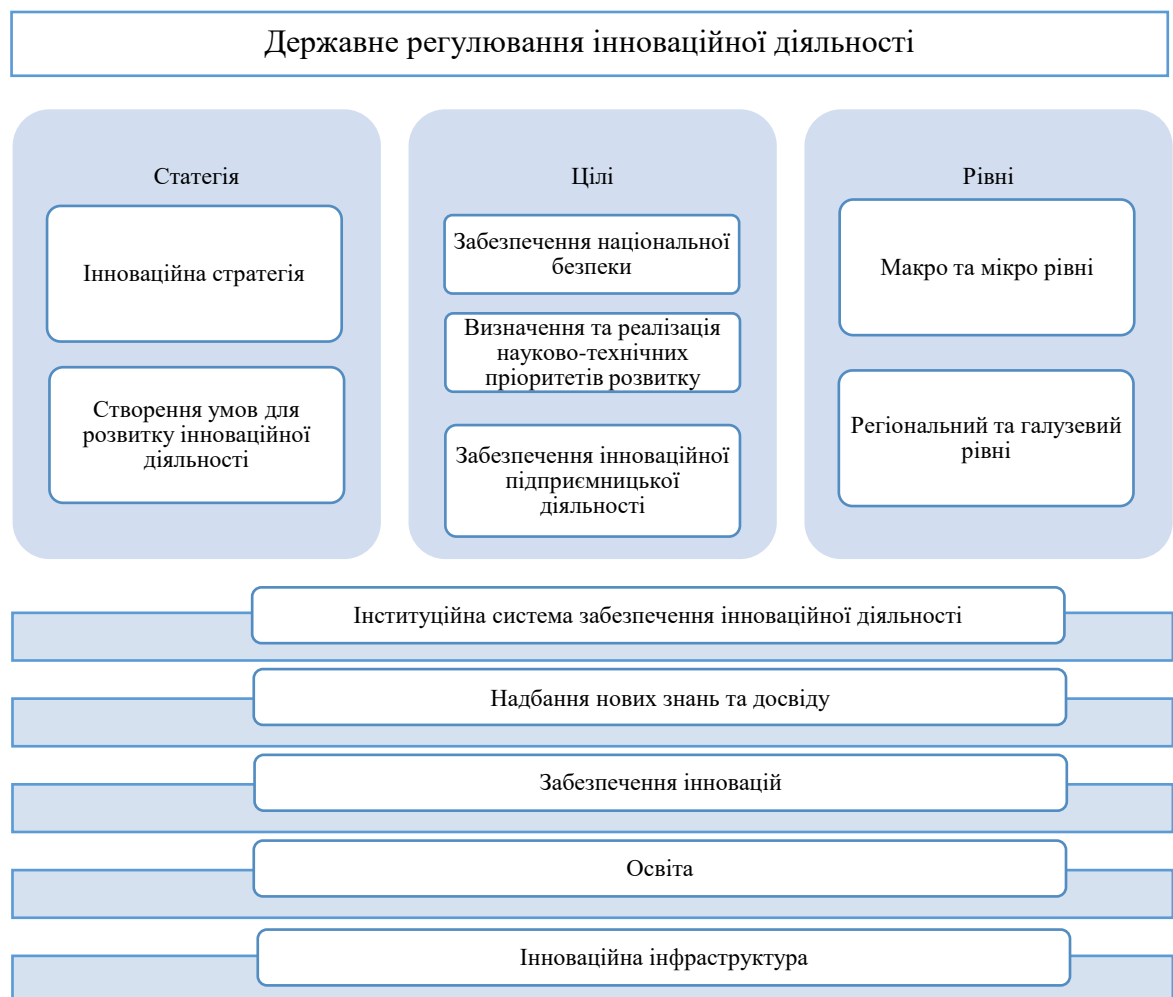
Державне регулювання інноваційної діяльності

Статегія

Інноваційна стратегія

Створення умов для розвитку інноваційної діяльності

Цілі

Забезпечення національної безпеки

Визначення та реалізація науково-технічних пріоритетів розвитку

Забезпечення інноваційної підприємницької діяльності

Рівні

Макро та мікро рівні

Регіональний та галузевий рівні

Інституційна система забезпечення інноваційної діяльності

Надбання нових знань та досвіду

Забезпечення інновацій

Освіта

Інноваційна інфраструктура